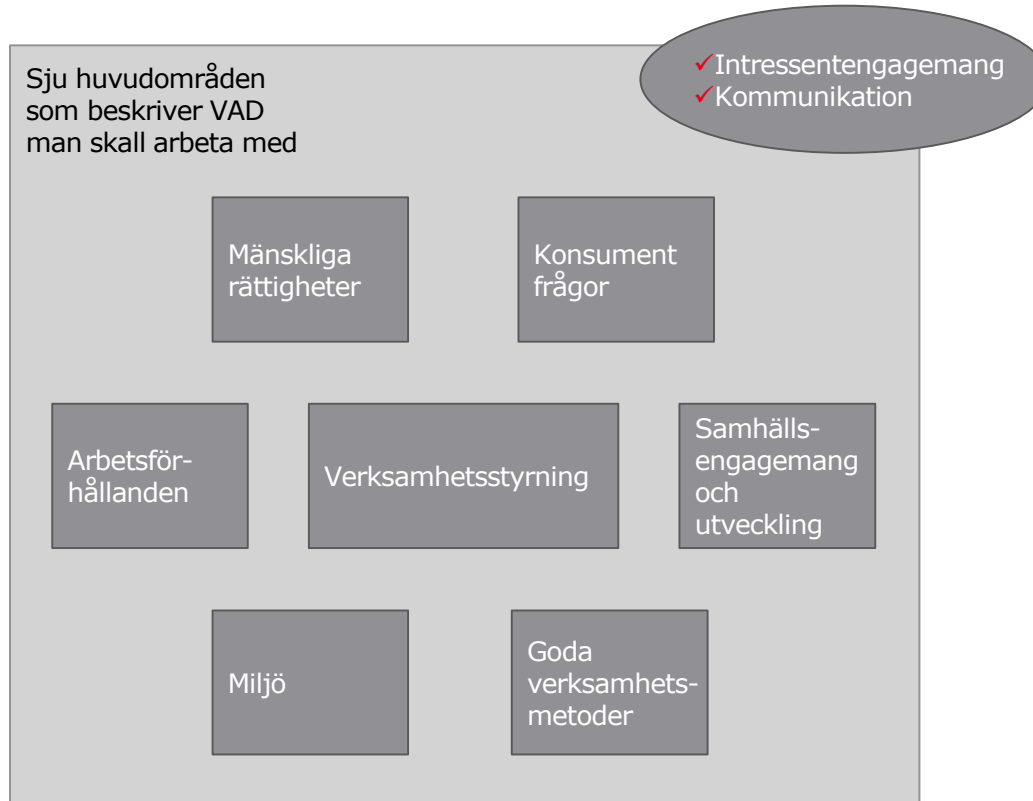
Sju huvudområden som beskriver VAD man skall arbeta med

✓Intressentengagemang
✓Kommunikation

Mänskliga rättigheter

Konsument frågor

Arbetsförhållanden

Verksamhetsstyrning

Samhällsengagemang och utveckling

Miljö

Goda verksamhetsmetoder